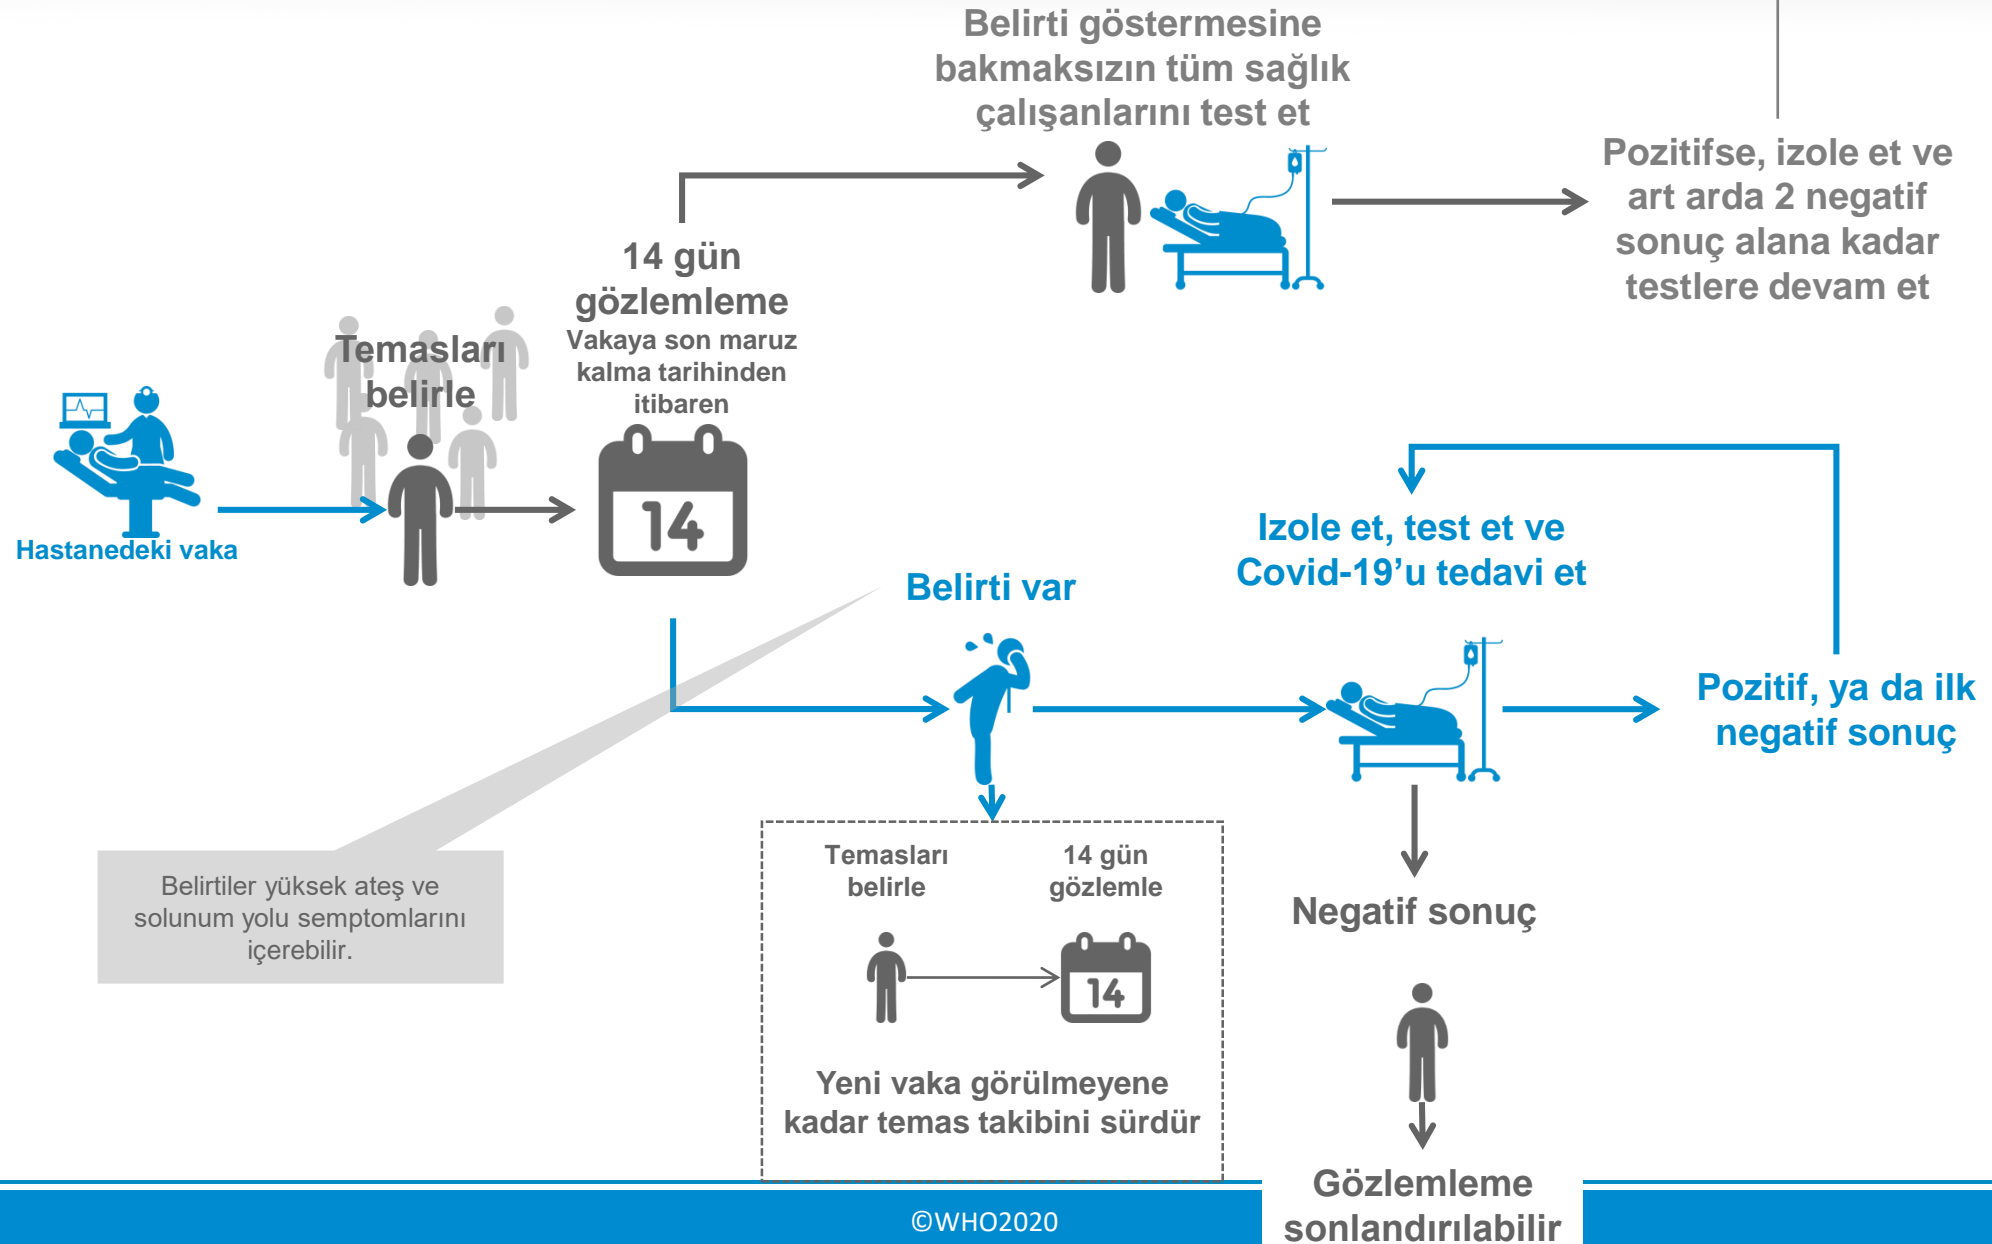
Belirti göstermesine bakmaksızın tüm sağlık çalışanlarını test et

Pozitifse, izole et ve art arda 2 negatif sonuç alana kadar testlere devam et

14 gün gözlemleme
Vakaya son maruz kalma tarihinden itibaren

Temasları belirle

Hastanedeki vaka

14

Izole et, test et ve Covid-19'u tedavi et

Belirti var

Pozitif, ya da ilk negatif sonuç

Belirtiler yüksek ateş ve solunum yolu semptomlarını içerebilir.

Temasları belirle

14 gün gözlemle

14

Yeni vaka görülmeyene kadar temas takibini sürdür

Negatif sonuç

Gözlemleme sonlandırılabilir

©WHO2020